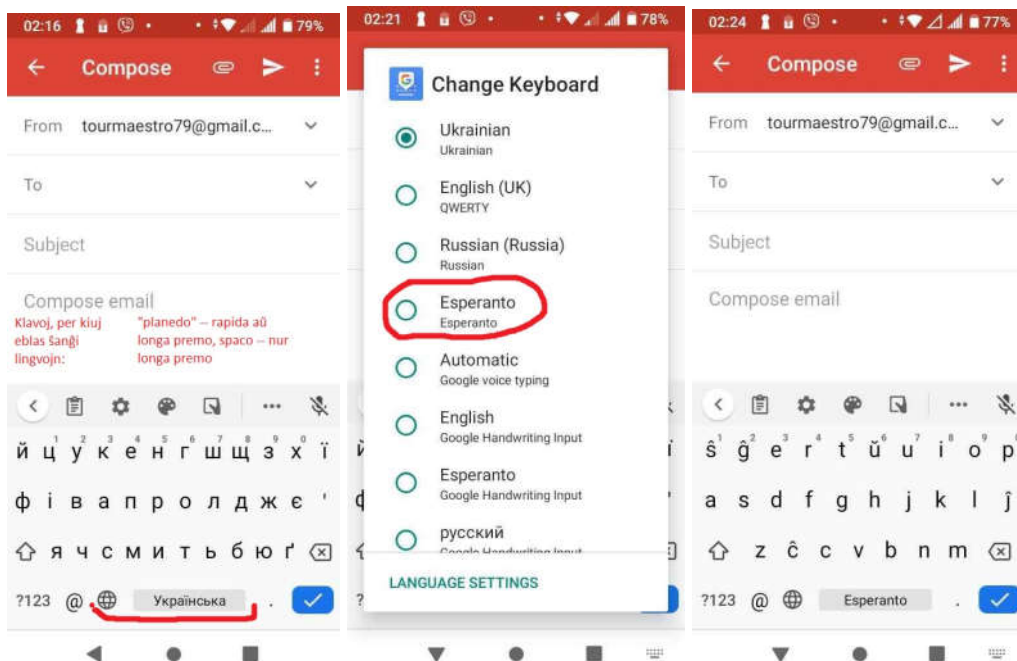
02:16 79%

Compose

From tourmaestro79@gmail.c...

To

Subject

Compose email

Klavoj, per kiuj eblas ŝanĝi lingvojn:

"planedo" -- rapida aŭ longa premo, spaco -- nur longa premo

й ц у к е н г ш щ з х ї
ф і в а п р о л д ж є '
я ч с м и т ь б ю ґ
?123 @ Українська .

02:21 78%

Change Keyboard

Ukrainian
Ukrainian

English (UK)
QWERTY

Russian (Russia)
Russian

Esperanto
Esperanto

Automatic
Google voice typing

English
Google Handwriting Input

Esperanto
Google Handwriting Input

русский
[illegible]

LANGUAGE SETTINGS

02:24 77%

Compose

From tourmaestro79@gmail.c...

To

Subject

Compose email

ŝ ĝ e r t ŭ u i o p
a s d f g h j k l ĵ
z ĉ c v b n m
?123 @ Esperanto .